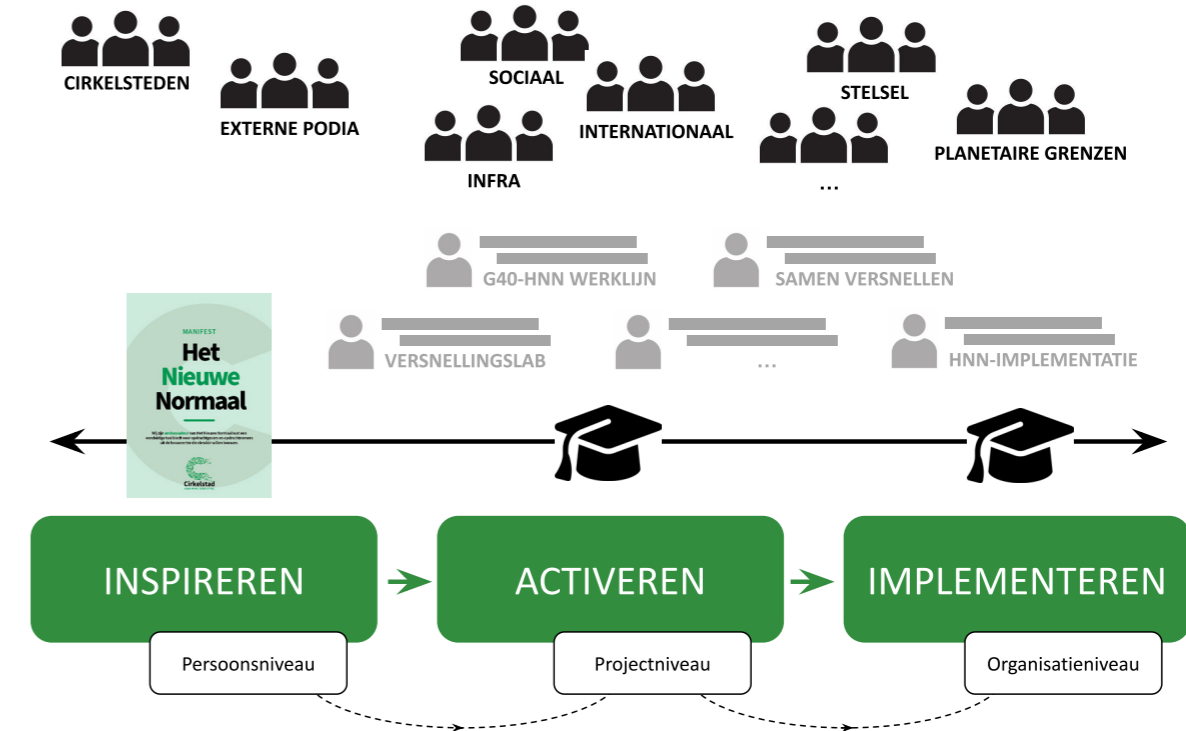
CIRKELSTEDEN

EXTERNE PODIA

SOCIAAL

INFRA

INTERNATIONAAL

STELSEL

…

PLANETAIRE GRENZEN

G40-HNN WERKLIJN

SAMEN VERSNELLEN

VERSNELLINGSLAB

…

HNN-IMPLEMENTATIE

MANIFEST
Het Nieuwe Normaal

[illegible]

Cirkelstad

INSPIREREN

ACTIVEREN

IMPLEMENTEREN

Persoonsniveau

Projectniveau

Organisatieniveau